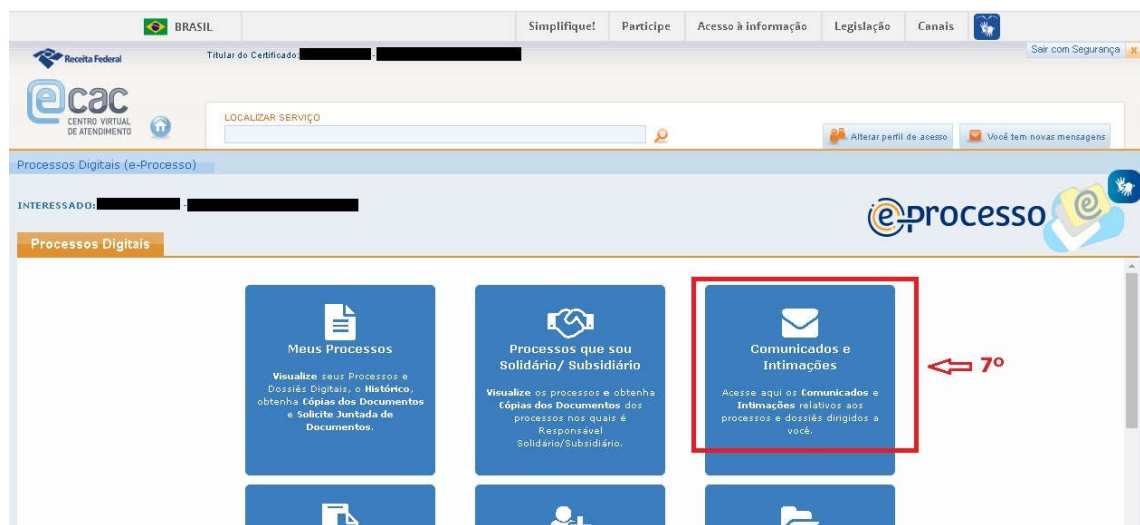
BRASIL Simplifique! Participe Acesso à informação Legislação Canais

Receita Federal

Titular do Certificado: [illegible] - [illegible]

Sair com Segurança x

ecac CENTRO VIRTUAL DE ATENDIMENTO

LOCALIZAR SERVIÇO

Alterar perfil de acesso

Você tem novas mensagens

Processos Digitais (e-Processo)

INTERESSADO: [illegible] - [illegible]

e-processo

Processos Digitais

Meus Processos

**Visualize** seus Processos e Dossiês Digitais, o **Histórico**, obtenha **Cópias dos Documentos** e **Solicite Juntada de Documentos**.

Processos que sou Solidário/ Subsidiário

**Visualize** os processos **e** obtenha **Cópias dos Documentos** dos processos nos quais é Responsável Solidário/Subsidiário.

Comunicados e Intimações

Acesse aqui os **Comunicados** e **Intimações** relativos aos processos e dossiês dirigidos a você.

7º